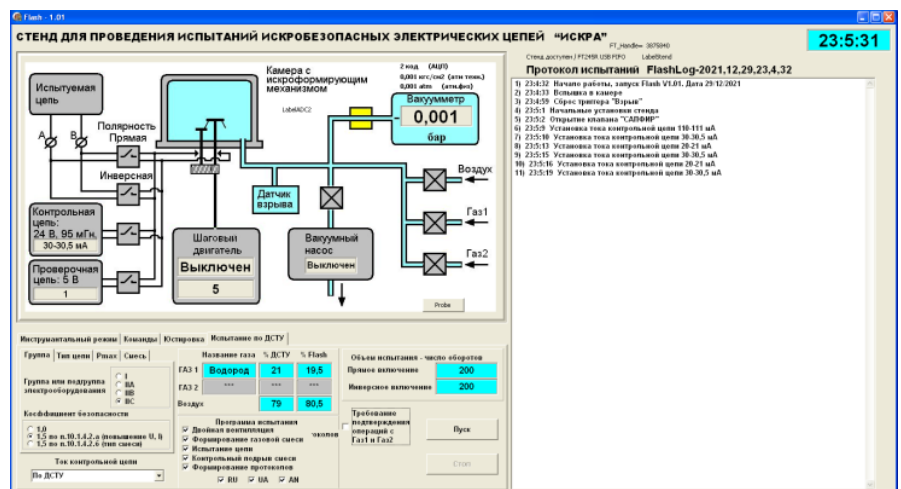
Flash - 1.01

СТЕНД ДЛЯ ПРОВЕДЕНИЯ ИСПЫТАНИЙ ИСКРОБЕЗОПАСНЫХ ЭЛЕКТРИЧЕСКИХ ЦЕПЕЙ "ИСКРА"

23:5:31

FT_Handle= 3075840

Стенд доступен | FT245R USB FIFO LabelStend

Протокол испытаний FlashLog-2021,12,29,23,4,32

1) 23:4:32 Начало работы, запуск Flash V1.01. Дата 29/12/2021
2) 23:4:33 Вспышка в камере
3) 23:4:59 Сброс триггера "Взрыв"
4) 23:5:1 Начальные установки стенда
5) 23:5:2 Открытие клапана "САПФИР"
6) 23:5:9 Установка тока контрольной цепи 110-111 мА
7) 23:5:10 Установка тока контрольной цепи 30-30,5 мА
8) 23:5:13 Установка тока контрольной цепи 20-21 мА
9) 23:5:15 Установка тока контрольной цепи 30-30,5 мА
10) 23:5:16 Установка тока контрольной цепи 20-21 мА
11) 23:5:19 Установка тока контрольной цепи 30-30,5 мА

Испытуемая цепь

A B

Полярность Прямая

Инверсная

Контрольная цепь: 24 В, 95 мГн, 30-30,5 мА

Проверочная цепь: 5 В

1

Камера с искроформирующим механизмом

LabelADC2

2 над (АЦП)
0,001 кгс/см2 (атм техн.)
0,001 atm (атм.физ)

Вакуумметр

0,001

бар

Воздух

Газ1

Газ2

Датчик взрыва

Шаговый двигатель

Выключен

5

Вакуумный насос

Выключен

Probe

Инструментальный режим | Команды | Юстировка | Испытание по ДСТУ

Группа | Тип цепи | Pmax | Смесь

Группа или подгруппа электрооборудования

I
IIA
IIB
IIC

Коэффициент безопасности

1,0
1,5 по п.10.1.4.2.а (повышение U, I)
1,5 по п.10.1.4.2.б (тип смеси)

Ток контрольной цепи

По ДСТУ

| Название газа | % ДСТУ | % Flash |
|---|---|---|
| ГАЗ 1 Водород | 21 | 19,5 |
| ГАЗ 2 *** | *** | *** |
| Воздух | 79 | 80,5 |

Объем испытания - число оборотов

Прямое включение 200

Инверсное включение 200

Программа испытания
Двойная вентиляция
Формирование газовой смеси
Испытание цепи
Контрольный подрыв смеси
Формирование протоколов

чохлов

Требование подтверждения операций с Газ1 и Газ2

Пуск

Стоп

RU UA AN